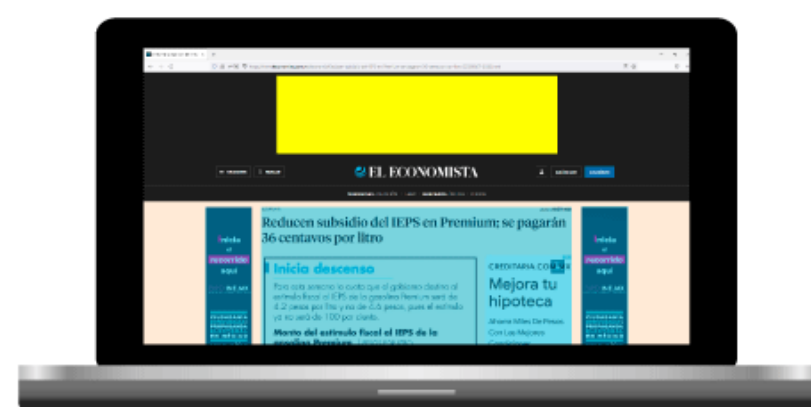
EL ECONOMISTA

Reducen subsidio del IEPS en Premium; se pagarán 36 centavos por litro

Inicia descenso

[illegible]

Monto del estímulo fiscal al IEPS de la gasolina Premium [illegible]

CREDITARIA CON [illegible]

Mejora tu hipoteca

Ahorra Miles De Pesos Con Las Mejores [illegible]

Inicia el recorrido aquí

Inicia el recorrido aquí